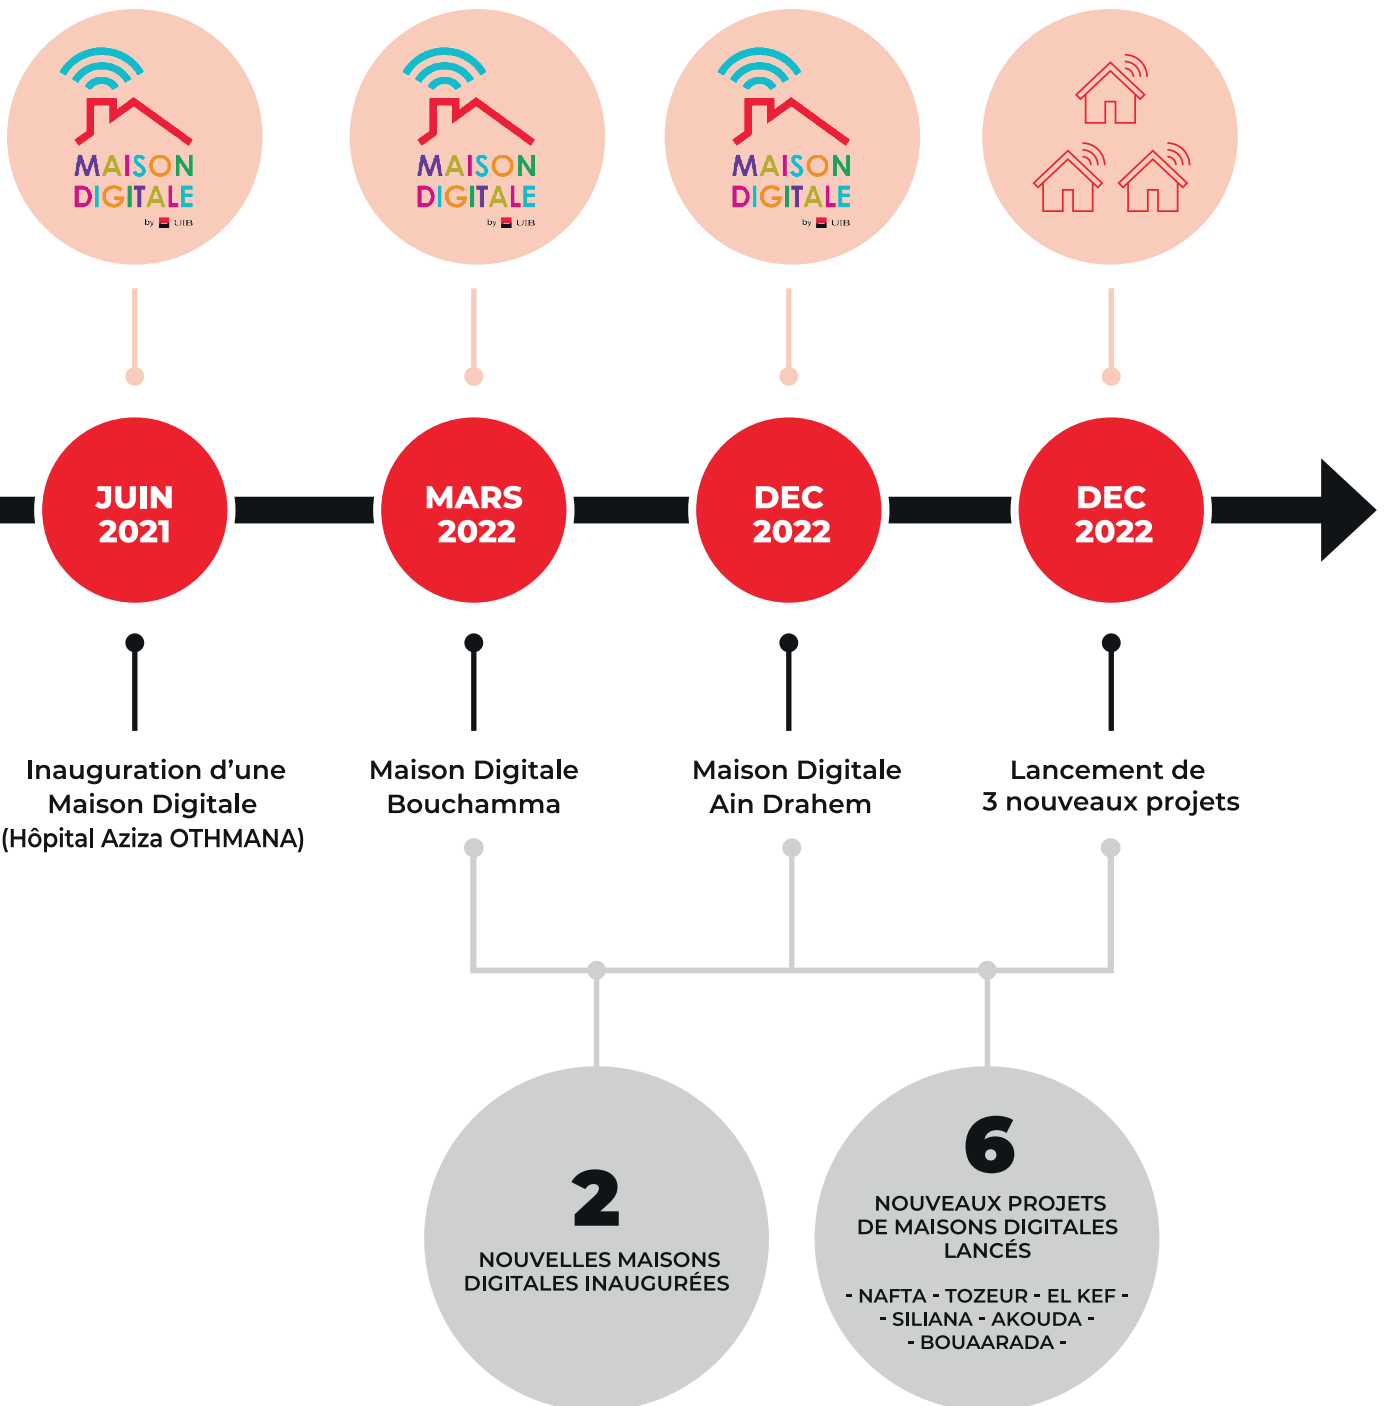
MAISON DIGITALE
by UIB

MAISON DIGITALE
by UIB

MAISON DIGITALE
by UIB

JUIN 2021

MARS 2022

DEC 2022

DEC 2022

Inauguration d'une Maison Digitale (Hôpital Aziza OTHMANA)

Maison Digitale Bouchamma

Maison Digitale Ain Drahem

Lancement de 3 nouveaux projets

2
NOUVELLES MAISONS DIGITALES INAUGURÉES

6
NOUVEAUX PROJETS DE MAISONS DIGITALES LANCÉS

- NAFTA - TOZEUR - EL KEF -
- SILIANA - AKOUDA -
- BOUAARADA -